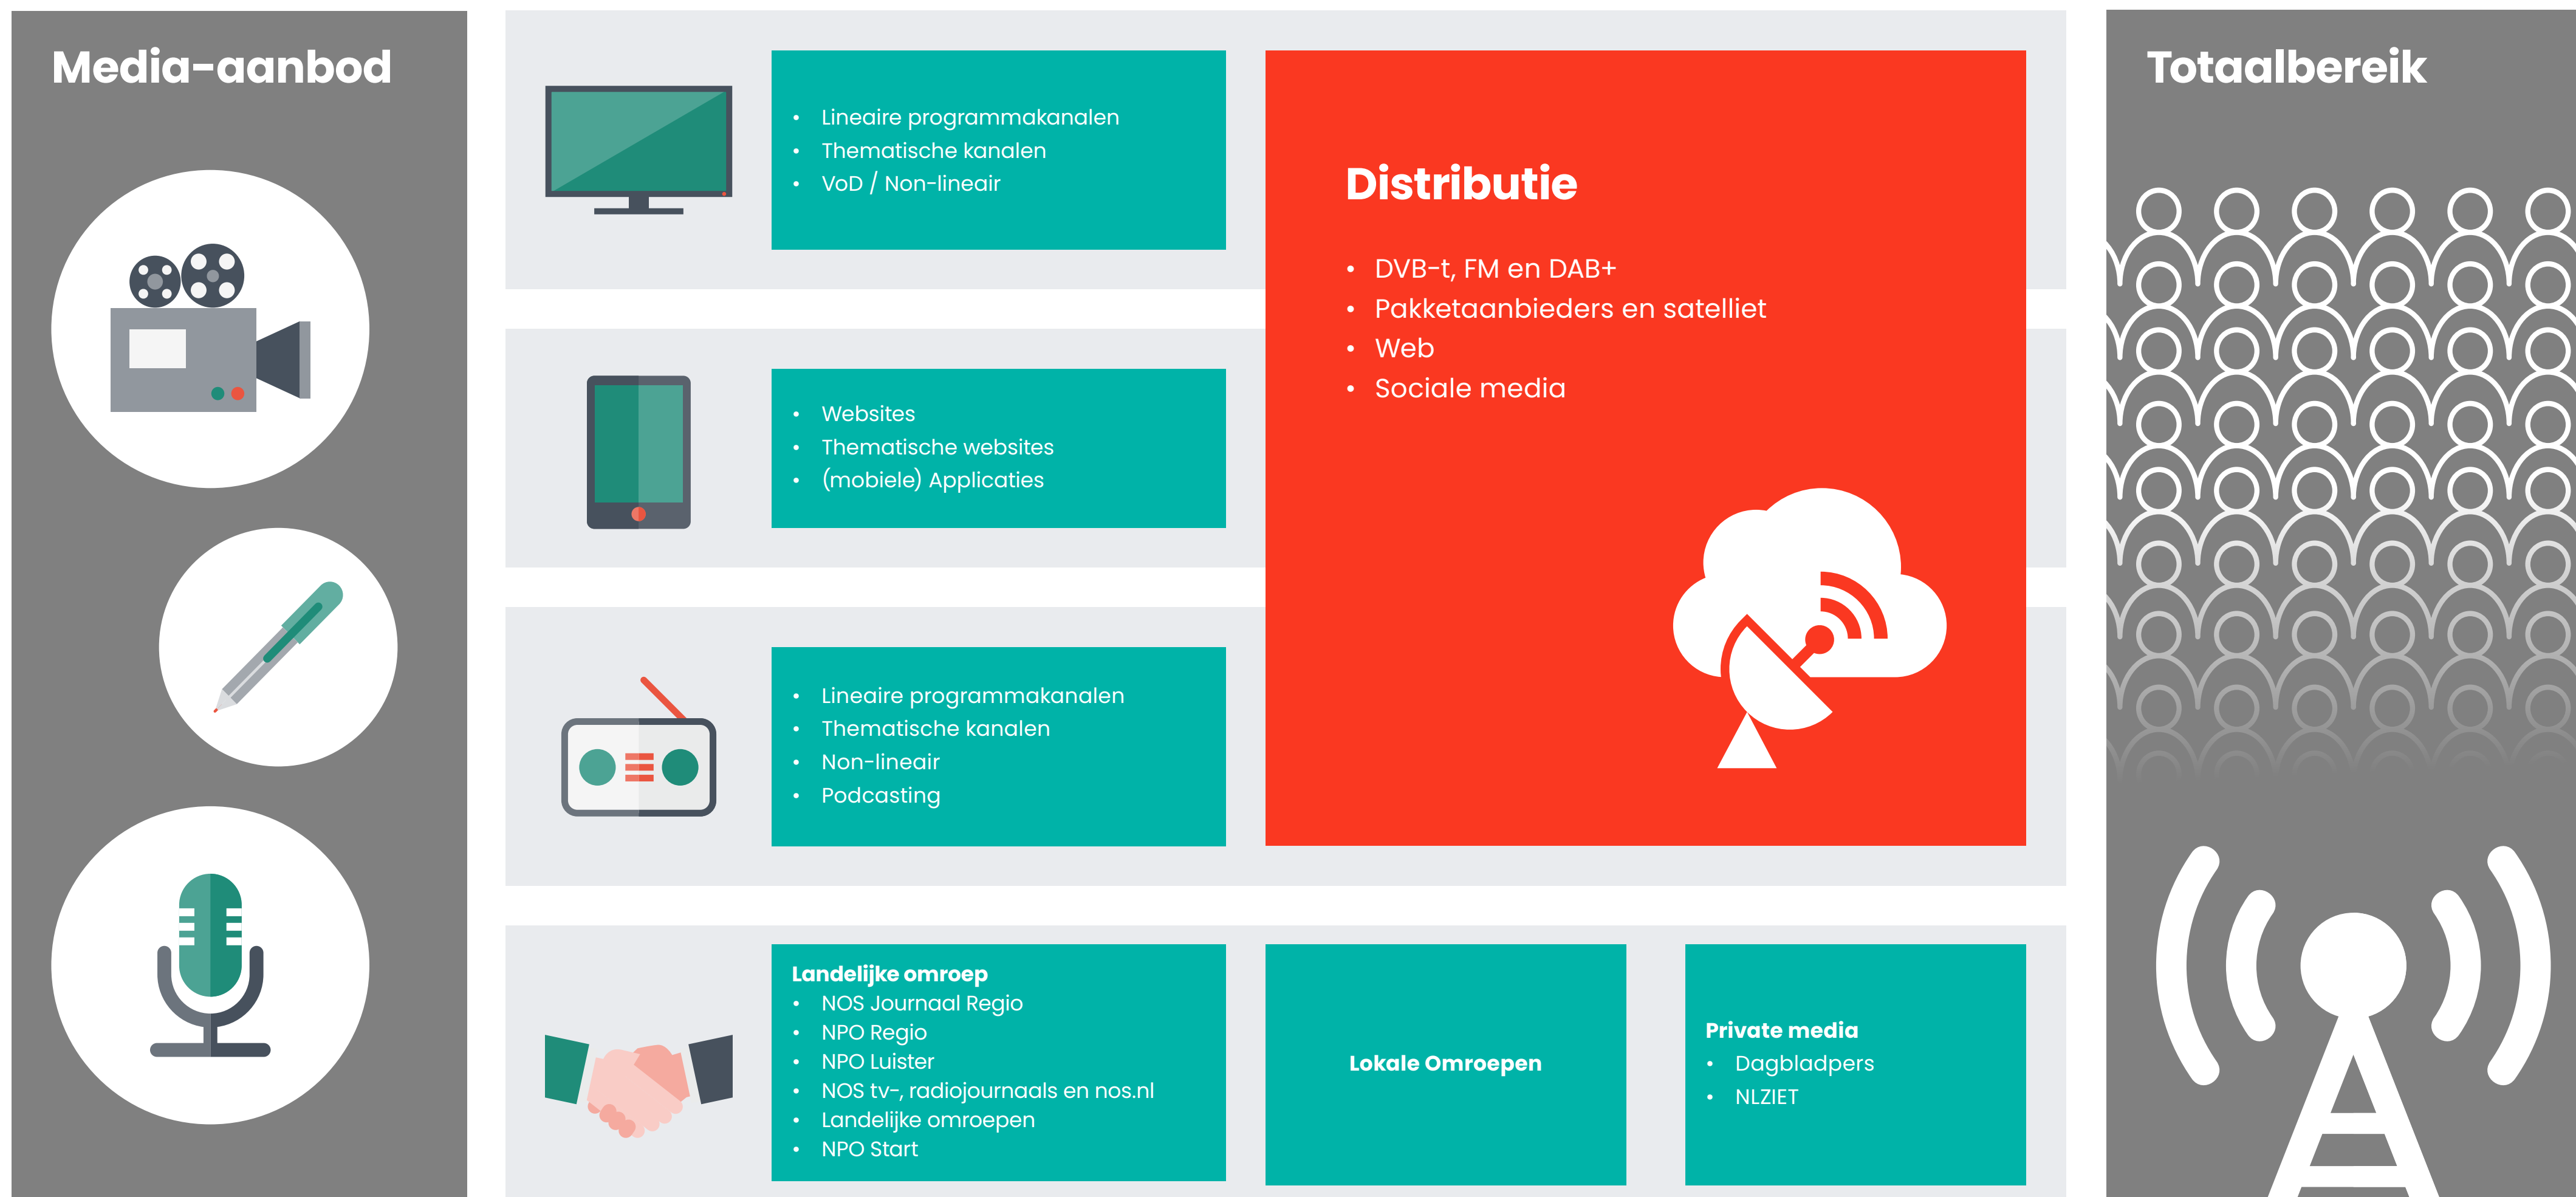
Media-aanbod

- Lineaire programmakanalen
- Thematische kanalen
- VoD / Non-lineair

- Websites
- Thematische websites
- (mobiele) Applicaties

- Lineaire programmakanalen
- Thematische kanalen
- Non-lineair
- Podcasting

Distributie

- DVB-t, FM en DAB+
- Pakketaanbieders en satelliet
- Web
- Sociale media

Landelijke omroep
- NOS Journaal Regio
- NPO Regio
- NPO Luister
- NOS tv-, radiojournaals en nos.nl
- Landelijke omroepen
- NPO Start

Lokale Omroepen

Private media
- Dagbladpers
- NLZIET

Totaalbereik